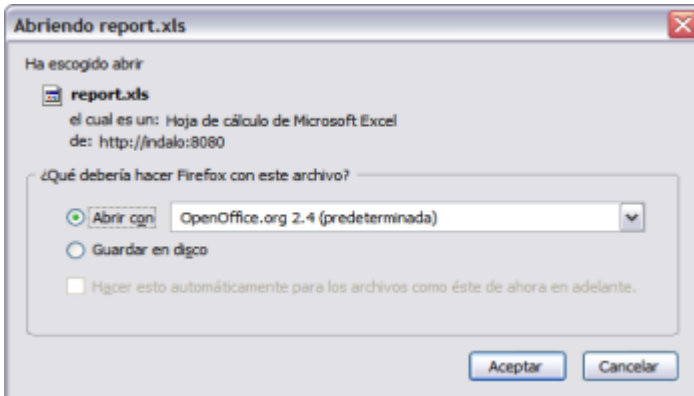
Abriendo report.xls

Ha escogido abrir

report.xls
el cual es un: Hoja de cálculo de Microsoft Excel
de: http://indalo:8080

¿Qué debería hacer Firefox con este archivo?

Abrir con OpenOffice.org 2.4 (predeterminada)

Guardar en disco

Hacer esto automáticamente para los archivos como éste de ahora en adelante.

Aceptar Cancelar